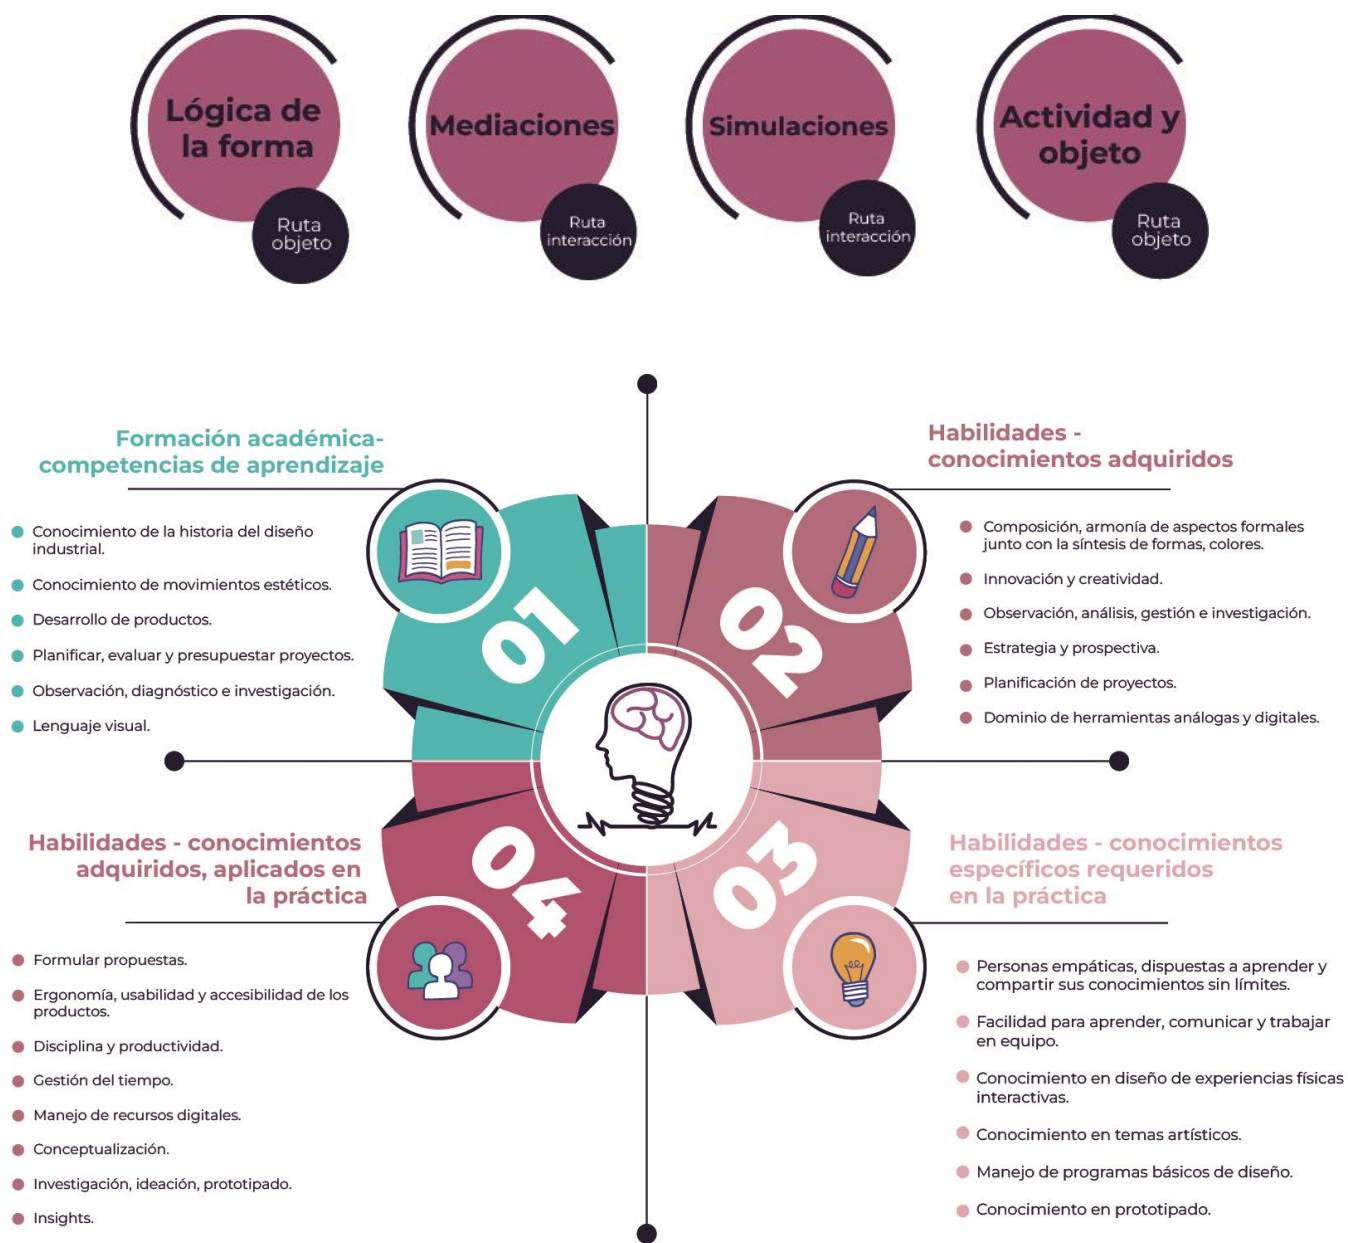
Lógica de la forma
Ruta objeto

Mediaciones
Ruta interacción

Simulaciones
Ruta interacción

Actividad y objeto
Ruta objeto

Formación académica-competencias de aprendizaje

- Conocimiento de la historia del diseño industrial.
- Conocimiento de movimientos estéticos.
- Desarrollo de productos.
- Planificar, evaluar y presupuestar proyectos.
- Observación, diagnóstico e investigación.
- Lenguaje visual.

01

Habilidades - conocimientos adquiridos

- Composición, armonía de aspectos formales junto con la síntesis de formas, colores.
- Innovación y creatividad.
- Observación, análisis, gestión e investigación.
- Estrategia y prospectiva.
- Planificación de proyectos.
- Dominio de herramientas análogas y digitales.

02

04

Habilidades - conocimientos adquiridos, aplicados en la práctica

- Formular propuestas.
- Ergonomía, usabilidad y accesibilidad de los productos.
- Disciplina y productividad.
- Gestión del tiempo.
- Manejo de recursos digitales.
- Conceptualización.
- Investigación, ideación, prototipado.
- Insights.

03

Habilidades - conocimientos específicos requeridos en la práctica

- Personas empáticas, dispuestas a aprender y compartir sus conocimientos sin límites.
- Facilidad para aprender, comunicar y trabajar en equipo.
- Conocimiento en diseño de experiencias físicas interactivas.
- Conocimiento en temas artísticos.
- Manejo de programas básicos de diseño.
- Conocimiento en prototipado.